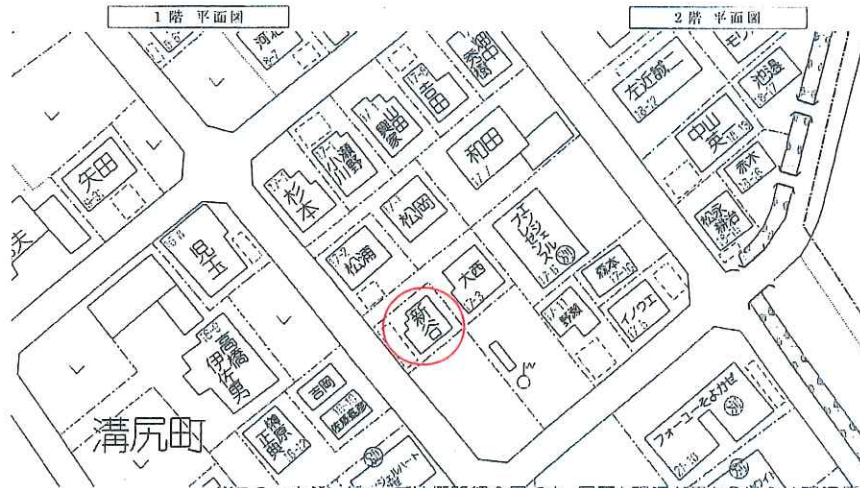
1階 平面図

2階 平面図

河

吉田

山田 殿家

小瀬川 野

杉本

松岡

和田

矢田

児玉

松浦

大西

新谷

フェイスヒルズ

森本

野瀬

イノウエ

高橋 伊佐男

吉岡

佐藤

正康

左近

池島

中山 実

赤木

松永 新治

フォーユーそよかぜ

溝尻町